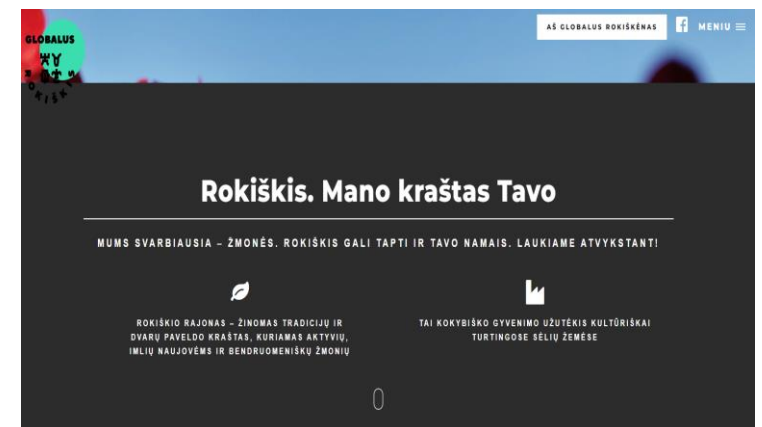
GLOBALUS

AŠ GLOBALUS ROKIŠKĖNAS

MENIU

Rokiškis. Mano kraštas Tavo

MUMS SVARBIAUSIA – ŽMONĖS. ROKIŠKIS GALI TAPTI IR TAVO NAMAIS. LAUKIAME ATVYKSTANT!

ROKIŠKIO RAJONAS – ŽINOMAS TRADICIJŲ IR DVARŲ PAVELDO KRAŠTAS, KURIAMAS AKTYVIŲ, IMLIŲ NAUJOVĖMS IR BENDRUOMENIŠKŲ ŽMONIŲ

TAI KOKYBIŠKO GYVENIMO UŽUTĖKIS KULTŪRIŠKAI TURTINGOSE SĖLIŲ ŽEMĖSE